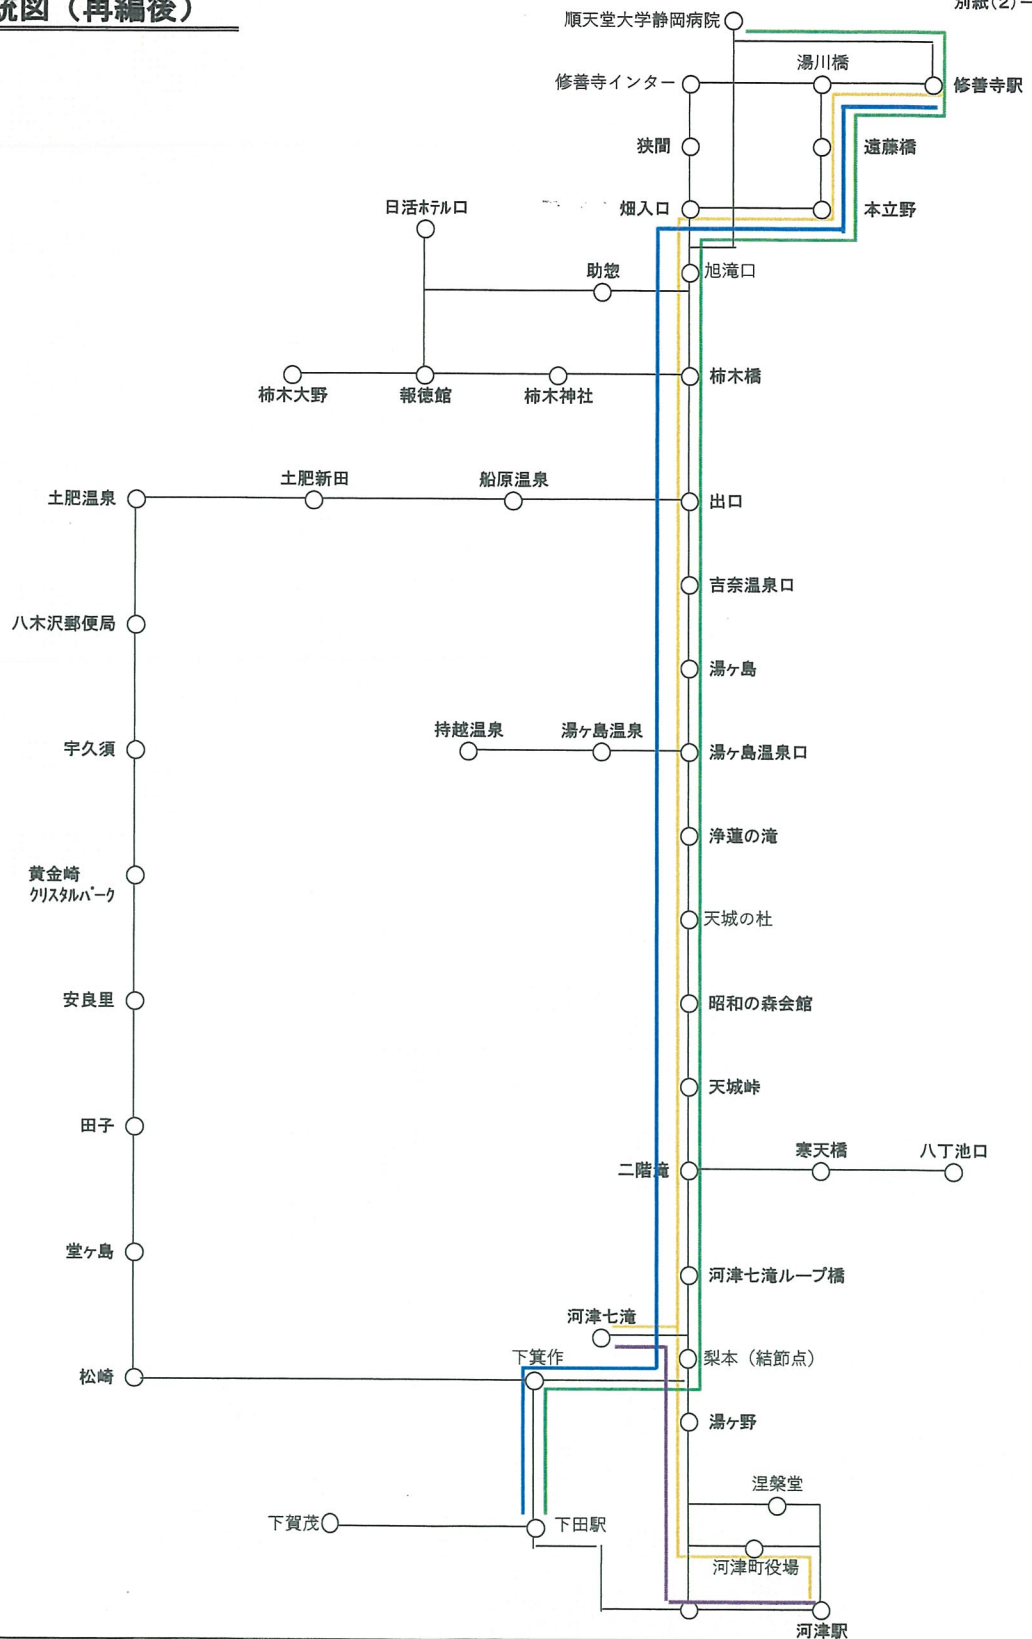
統図（再編後）

別紙(2)ー

順天堂大学静岡病院
湯川橋
修善寺インター
修善寺駅
狭間
遠藤橋
日活ホテル口
畑入口
本立野
助惣
旭滝口
柿木大野
報徳館
柿木神社
柿木橋
土肥新田
船原温泉
土肥温泉
出口
吉奈温泉口
八木沢郵便局
湯ヶ島
持越温泉
湯ヶ島温泉
宇久須
湯ヶ島温泉口
浄蓮の滝
黄金崎 クリスタルパーク
天城の杜
安良里
昭和の森会館
天城峠
田子
寒天橋
八丁池口
二階滝
堂ヶ島
河津七滝ループ橋
河津七滝
下箕作
梨本（結節点）
松崎
湯ヶ野
涅槃堂
下賀茂
下田駅
河津町役場
河津駅